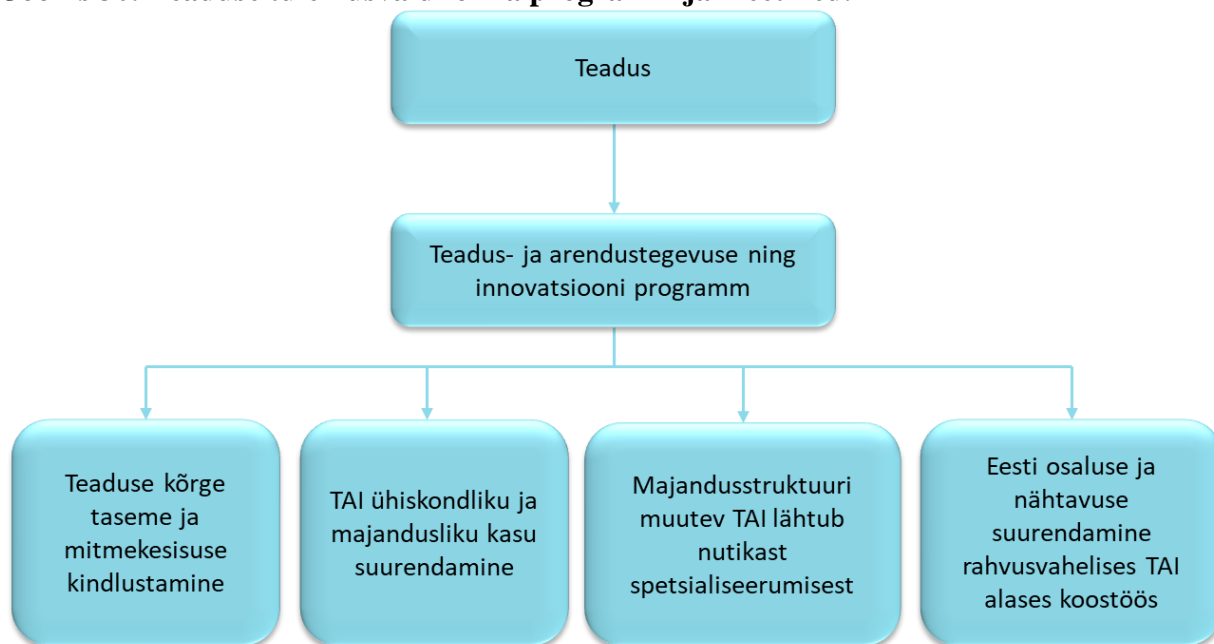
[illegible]

Teadus

Teadus- ja arendustegevuse ning innovatsiooni programm

Teaduse kõrge taseme ja mitmekesisuse kindlustamine

TAI ühiskondliku ja majandusliku kasu suurendamine

Majandusstruktuuri muutev TAI lähtub nutikast spetsialiseerumisest

Eesti osaluse ja nähtavuse suurendamine rahvusvahelises TAI alases koostöös